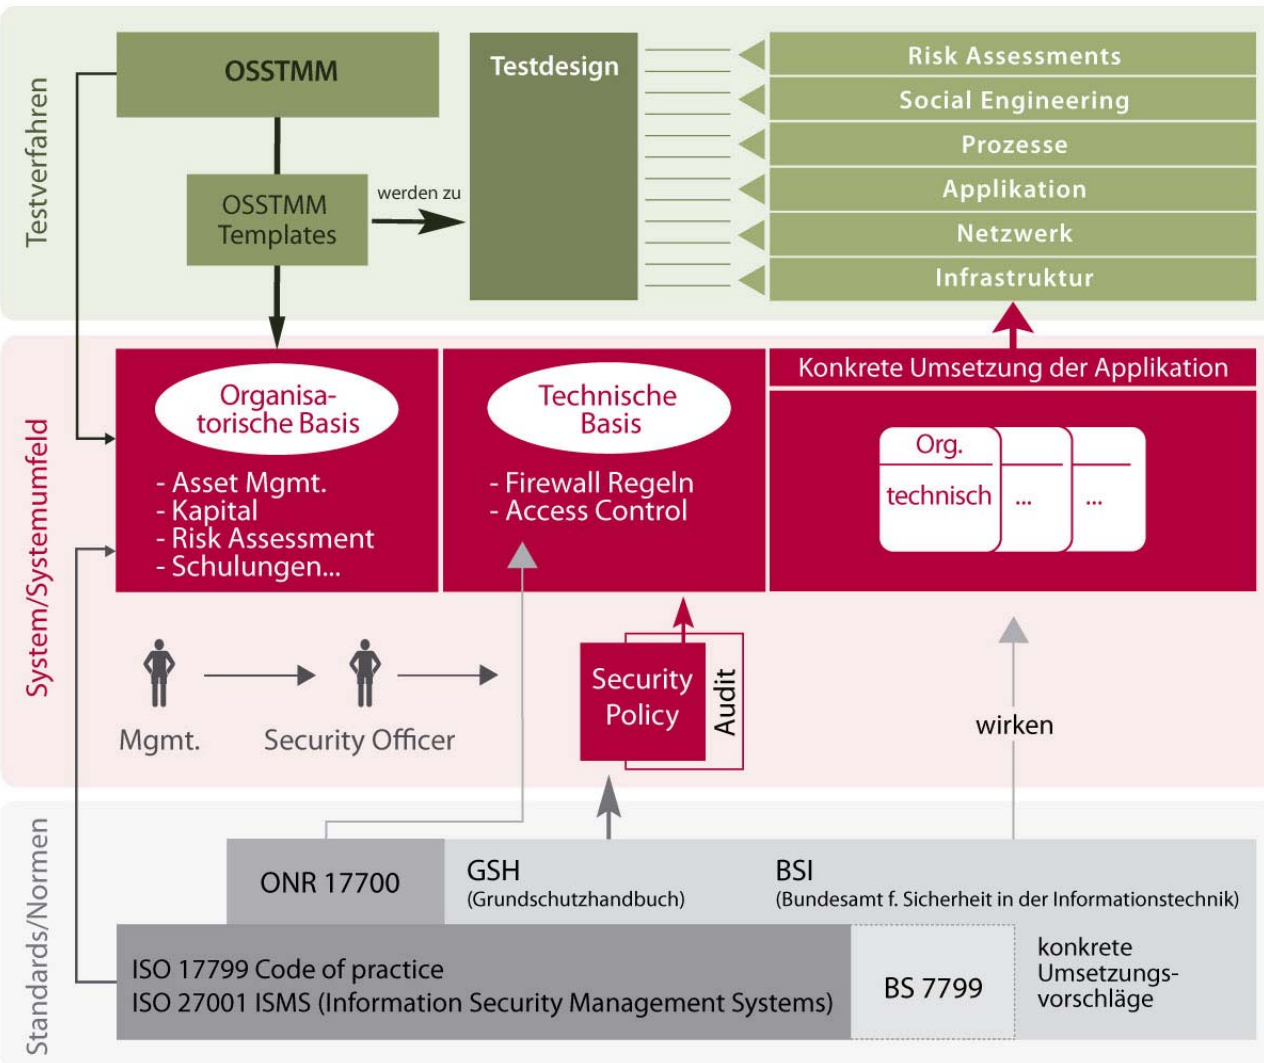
Testverfahren

OSSTMM

Testdesign

Risk Assessments
Social Engineering
Prozesse
Applikation
Netzwerk
Infrastruktur

OSSTMM Templates

werden zu

System/Systemumfeld

Organisatorische Basis

- Asset Mgmt.
- Kapital
- Risk Assessment
- Schulungen...

Technische Basis

- Firewall Regeln
- Access Control

Konkrete Umsetzung der Applikation

Org.
technisch
...
...

Mgmt.

Security Officer

Security Policy

Audit

wirken

Standards/Normen

ONR 17700

GSH
(Grundschutzhandbuch)

BSI
(Bundesamt f. Sicherheit in der Informationstechnik)

ISO 17799 Code of practice
ISO 27001 ISMS (Information Security Management Systems)

BS 7799

konkrete Umsetzungsvorschläge